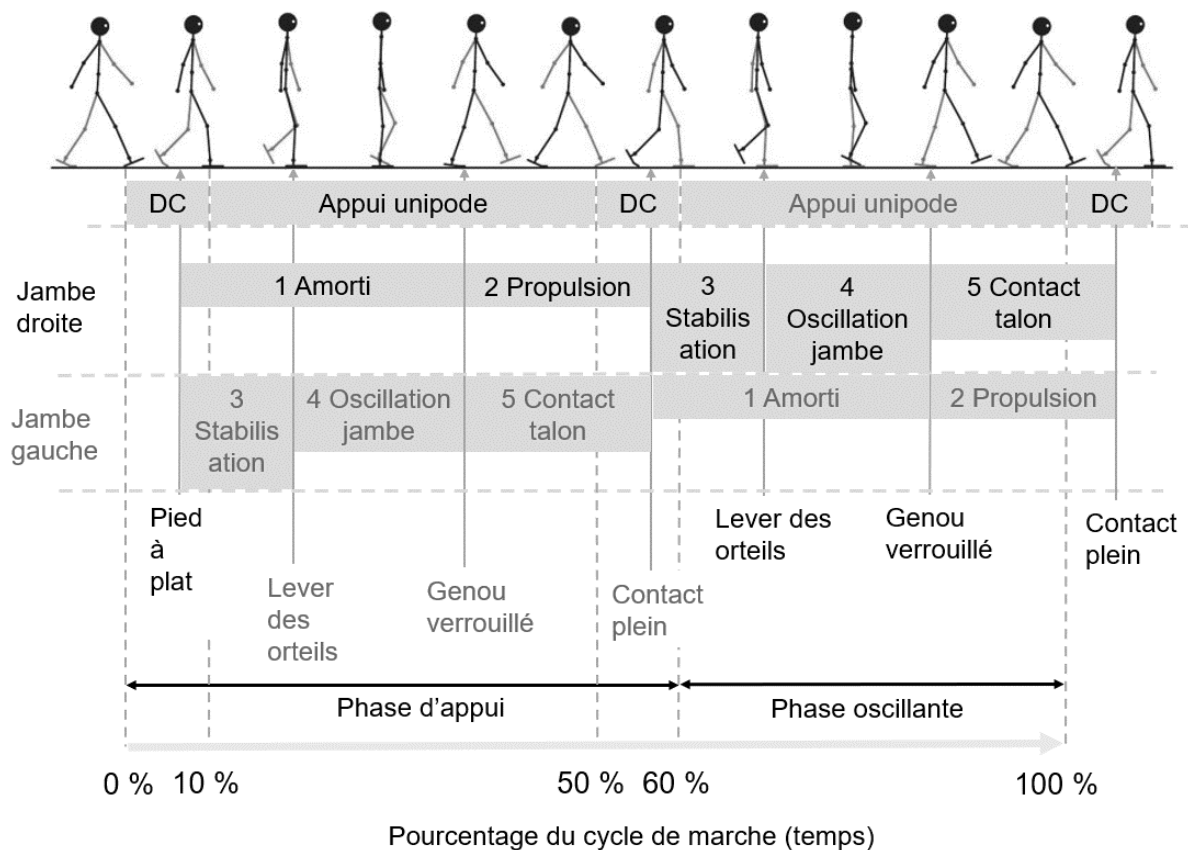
DC Appui unipode DC Appui unipode DC

Jambe droite

1 Amorti

2 Propulsion

3 Stabilis ation

4 Oscillation jambe

5 Contact talon

Jambe gauche

3 Stabilis ation

4 Oscillation jambe

5 Contact talon

1 Amorti

2 Propulsion

Pied à plat

Lever des orteils

Genou verrouillé

Contact plein

Lever des orteils

Genou verrouillé

Contact plein

Phase d'appui

Phase oscillante

0 % 10 % 50 % 60 % 100 %

Pourcentage du cycle de marche (temps)